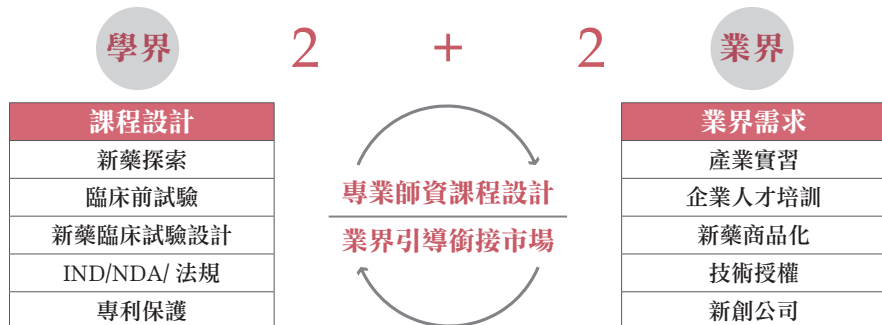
學界

2 + 2

業界

| 課程設計 |
|---|
| 新藥探索 |
| 臨床前試驗 |
| 新藥臨床試驗設計 |
| IND/NDA/ 法規 |
| 專利保護 |

專業師資課程設計

業界引導銜接市場

| 業界需求 |
|---|
| 產業實習 |
| 企業人才培訓 |
| 新藥商品化 |
| 技術授權 |
| 新創公司 |